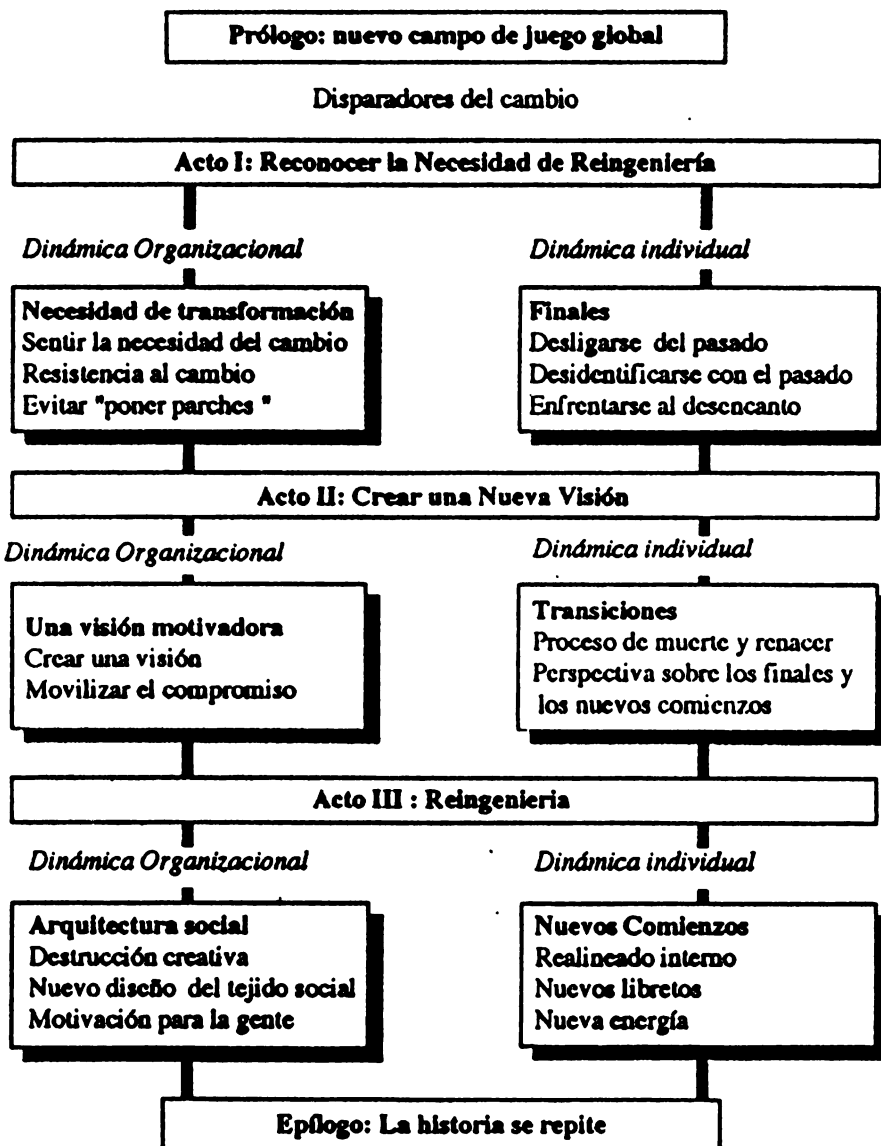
Prólogo: nuevo campo de juego global

Disparadores del cambio

Acto I: Reconocer la Necesidad de Reingeniería

Dinámica Organizacional

Necesidad de transformación
Sentir la necesidad del cambio
Resistencia al cambio
Evitar "poner parches "

Dinámica individual

Finales
Desligarse del pasado
Desidentificarse con el pasado
Enfrentarse al desencanto

Acto II: Crear una Nueva Visión

Dinámica Organizacional

Una visión motivadora
Crear una visión
Movilizar el compromiso

Dinámica individual

Transiciones
Proceso de muerte y renacer
Perspectiva sobre los finales y los nuevos comienzos

Acto III : Reingenieria

Dinámica Organizacional

Arquitectura social
Destrucción creativa
Nuevo diseño del tejido social
Motivación para la gente

Dinámica individual

Nuevos Comienzos
Realineado interno
Nuevos libretos
Nueva energía

Epílogo: La historia se repite